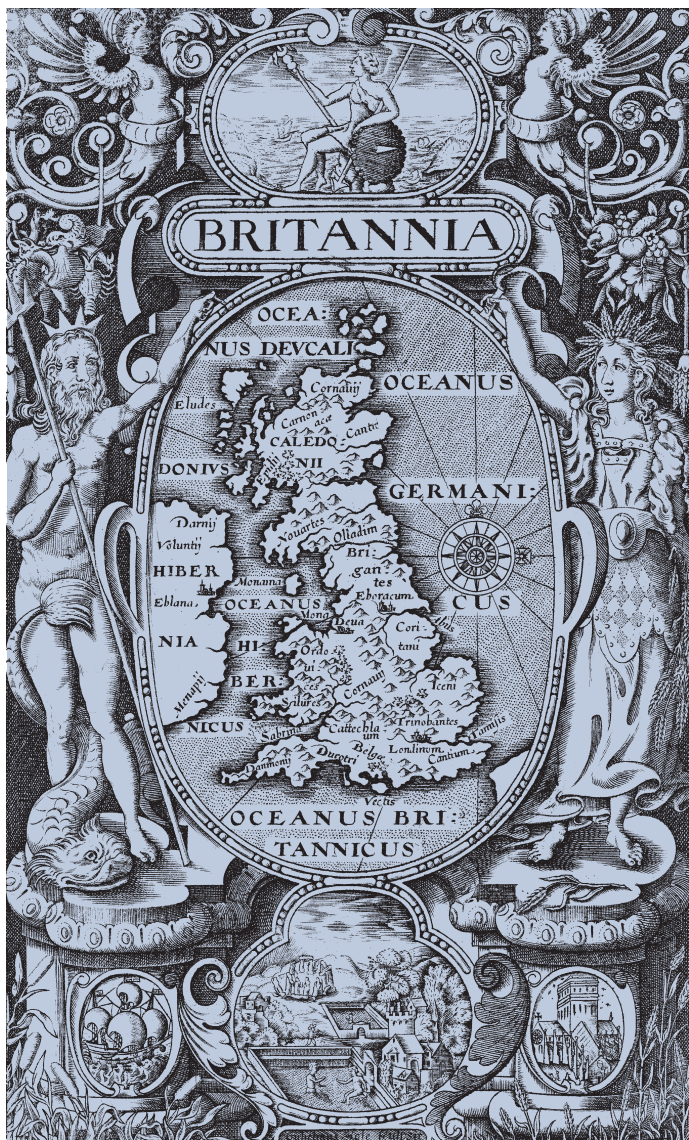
BRITANNIA

OCEA:
NUS DEVCALI
DONIVS

OCEANUS
GERMANI:
CUS

Cornavij
Carnon
acæ
Cantæ
CALEDO
NII
Eludes
Epidij

Darnij
Voluntij
HIBER
Eblana
NIA
Menapij

Monans
OCEANUS
HI:
BER:
NICUS

Novantes
Olladin
Bri
gan
tes
Eberacum
Mona
Deua
Cori
tani
Ordo
vi
ces
Silures
Cornavij
Iceni
Trinobantes
Sabrina
Cattechla
um
Londinum
Tamisis
Cantium
Danmonij
Durotri
Belgæ
Vectis

OCEANUS BRI:
TANNICUS